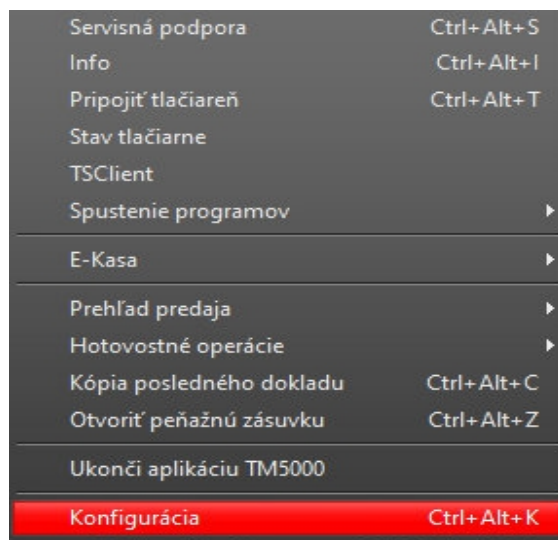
Servisná podpora Ctrl+Alt+S
Info Ctrl+Alt+I
Pripojiť tlačiareň Ctrl+Alt+T
Stav tlačiarne
TSClient
Spustenie programov

E-Kasa

Prehľad predaja
Hotovostné operácie
Kópia posledného dokladu Ctrl+Alt+C
Otvoriť peňažnú zásuvku Ctrl+Alt+Z

Ukonči aplikáciu TM5000

Konfigurácia Ctrl+Alt+K